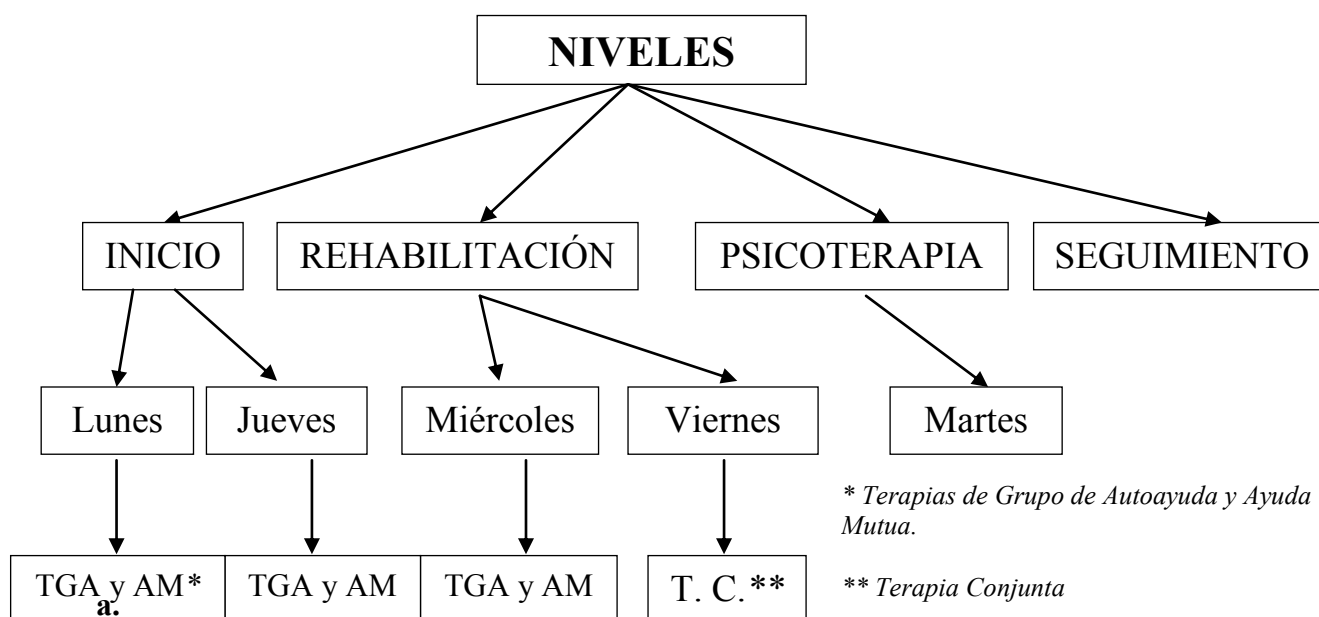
NIVELES

INICIO

REHABILITACIÓN

PSICOTERAPIA

SEGUIMIENTO

Lunes

Jueves

Miércoles

Viernes

Martes

TGA y AM*
a.

TGA y AM

TGA y AM

T. C.**

* Terapias de Grupo de Autoayuda y Ayuda Mutua.

** Terapia Conjunta